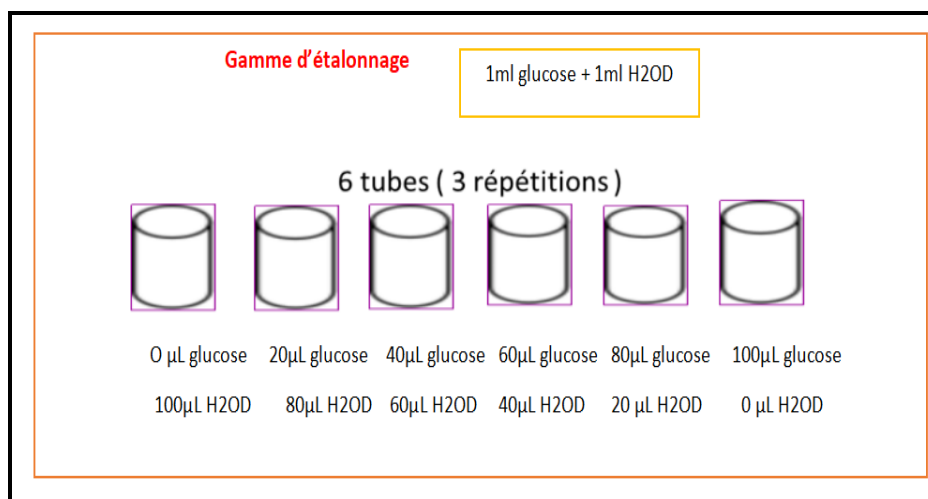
Gamme d’étalonnage

1ml glucose + 1ml H2OD

6 tubes ( 3 répétitions )

| 0 µL glucose | 20µL glucose | 40µL glucose | 60µL glucose | 80µL glucose | 100µL glucose |
|---|---|---|---|---|---|
| 100µL H2OD | 80µL H2OD | 60µL H2OD | 40µL H2OD | 20 µL H2OD | 0 µL H2OD |